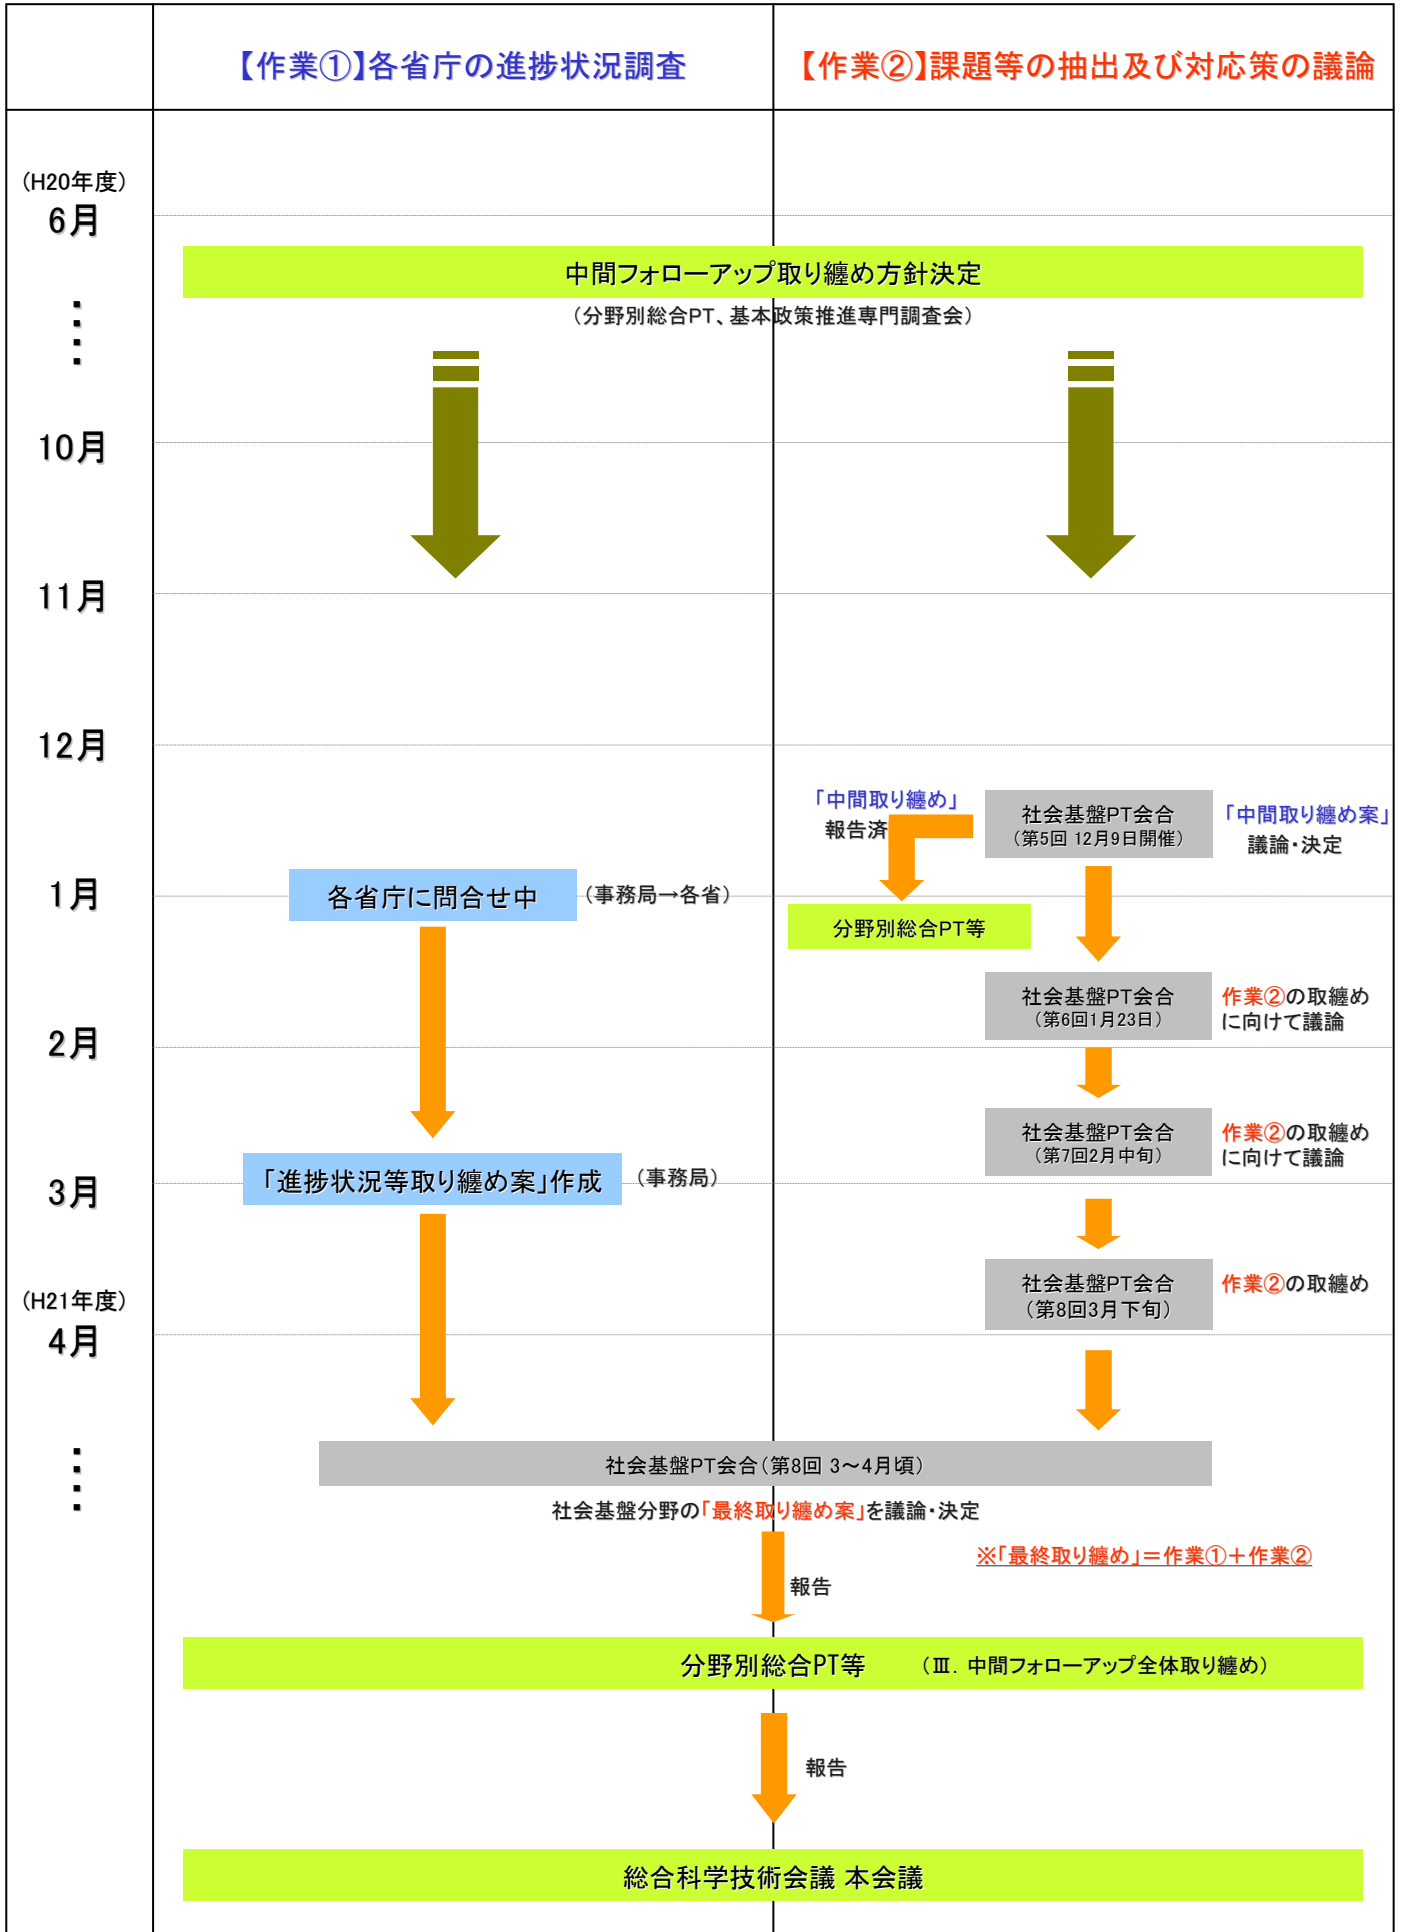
【作業①】各省庁の進捗状況調査

【作業②】課題等の抽出及び対応策の議論

（H20年度）
6月

中間フォローアップ取り纏め方針決定
（分野別総合PT、基本政策推進専門調査会）

10月

11月

12月

「中間取り纏め」
報告済

社会基盤PT会合
（第5回 12月9日開催）

「中間取り纏め案」
議論・決定

1月

各省庁に問合せ中

（事務局→各省）

分野別総合PT等

社会基盤PT会合
（第6回1月23日）

作業②の取纏め
に向けて議論

2月

社会基盤PT会合
（第7回2月中旬）

作業②の取纏め
に向けて議論

3月

「進捗状況等取り纏め案」作成

（事務局）

（H21年度）
4月

社会基盤PT会合
（第8回3月下旬）

作業②の取纏め

社会基盤PT会合（第8回 3～4月頃）

社会基盤分野の「最終取り纏め案」を議論・決定

※「最終取り纏め」＝作業①＋作業②

報告

分野別総合PT等 （Ⅲ. 中間フォローアップ全体取り纏め）

報告

総合科学技術会議 本会議